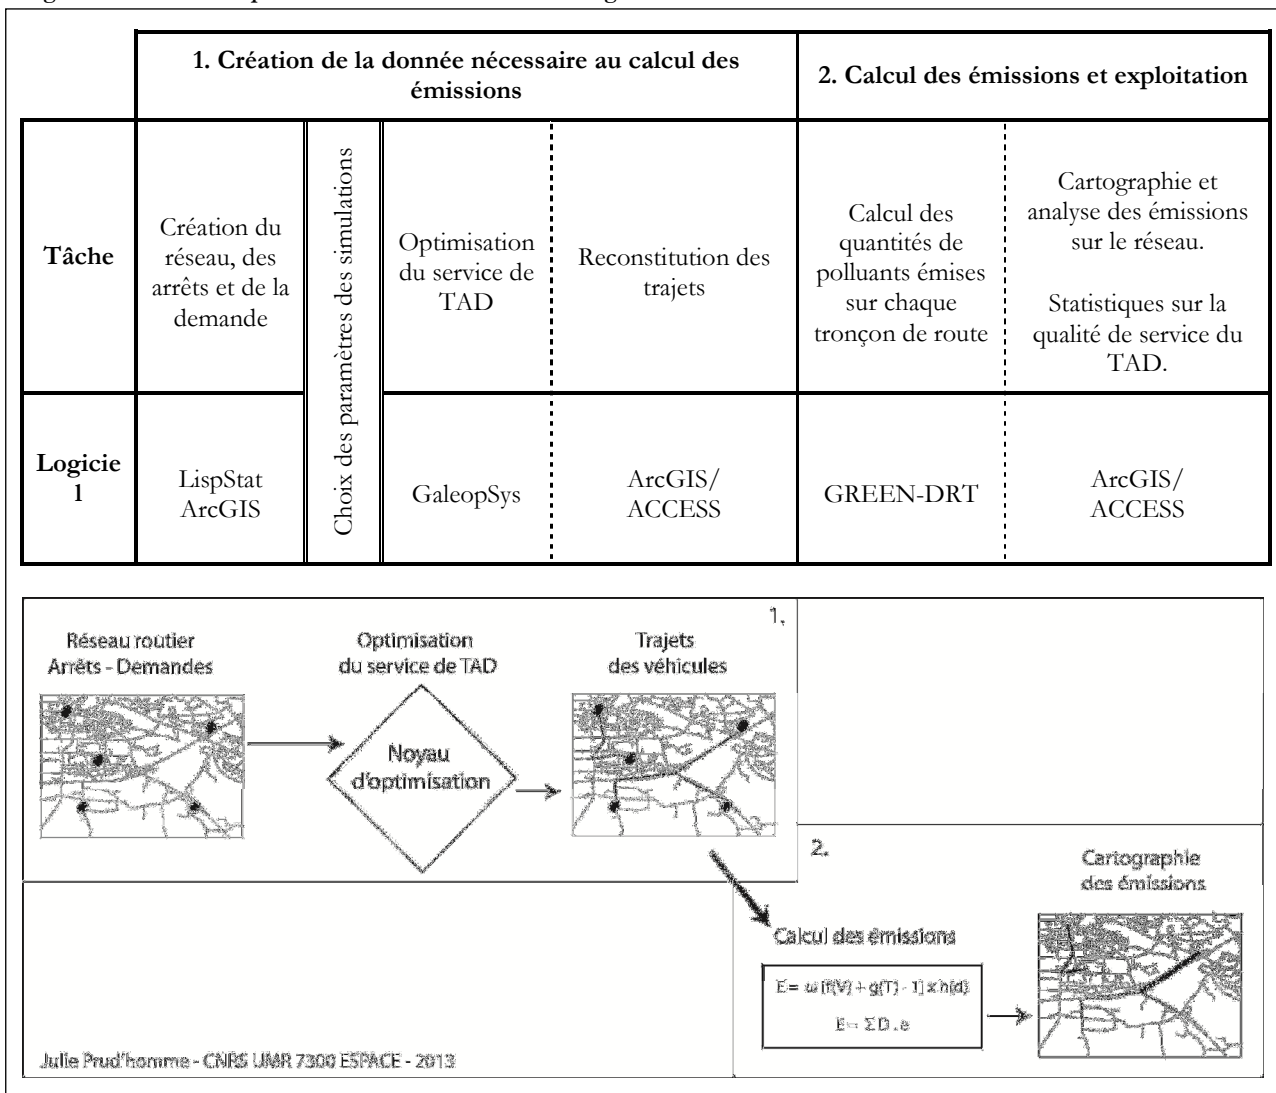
| | 1. Création de la donnée nécessaire au calcul des émissions | | | | 2. Calcul des émissions et exploitation | |
|---|---|---|---|---|---|---|
| Tâche | Création du réseau, des arrêts et de la demande | Choix des paramètres des simulations | Optimisation du service de TAD | Reconstitution des trajets | Calcul des quantités de polluants émises sur chaque tronçon de route | Cartographie et analyse des émissions sur le réseau. Statistiques sur la qualité de service du TAD. |
| Logiciel | LispStat ArcGIS | | GaleopSys | ArcGIS/ ACCESS | GREEN-DRT | ArcGIS/ ACCESS |

1.

Réseau routier
Arrêts - Demandes

Optimisation du service de TAD

Noyau d'optimisation

Trajets des véhicules

2.

Calcul des émissions

$E = \omega [f(V) + g(T) - 1] \times h(d)$

$E = \Sigma D . e$

Cartographie des émissions

Julie Prud'homme - CNRS UMR 7300 ESPACE - 2013